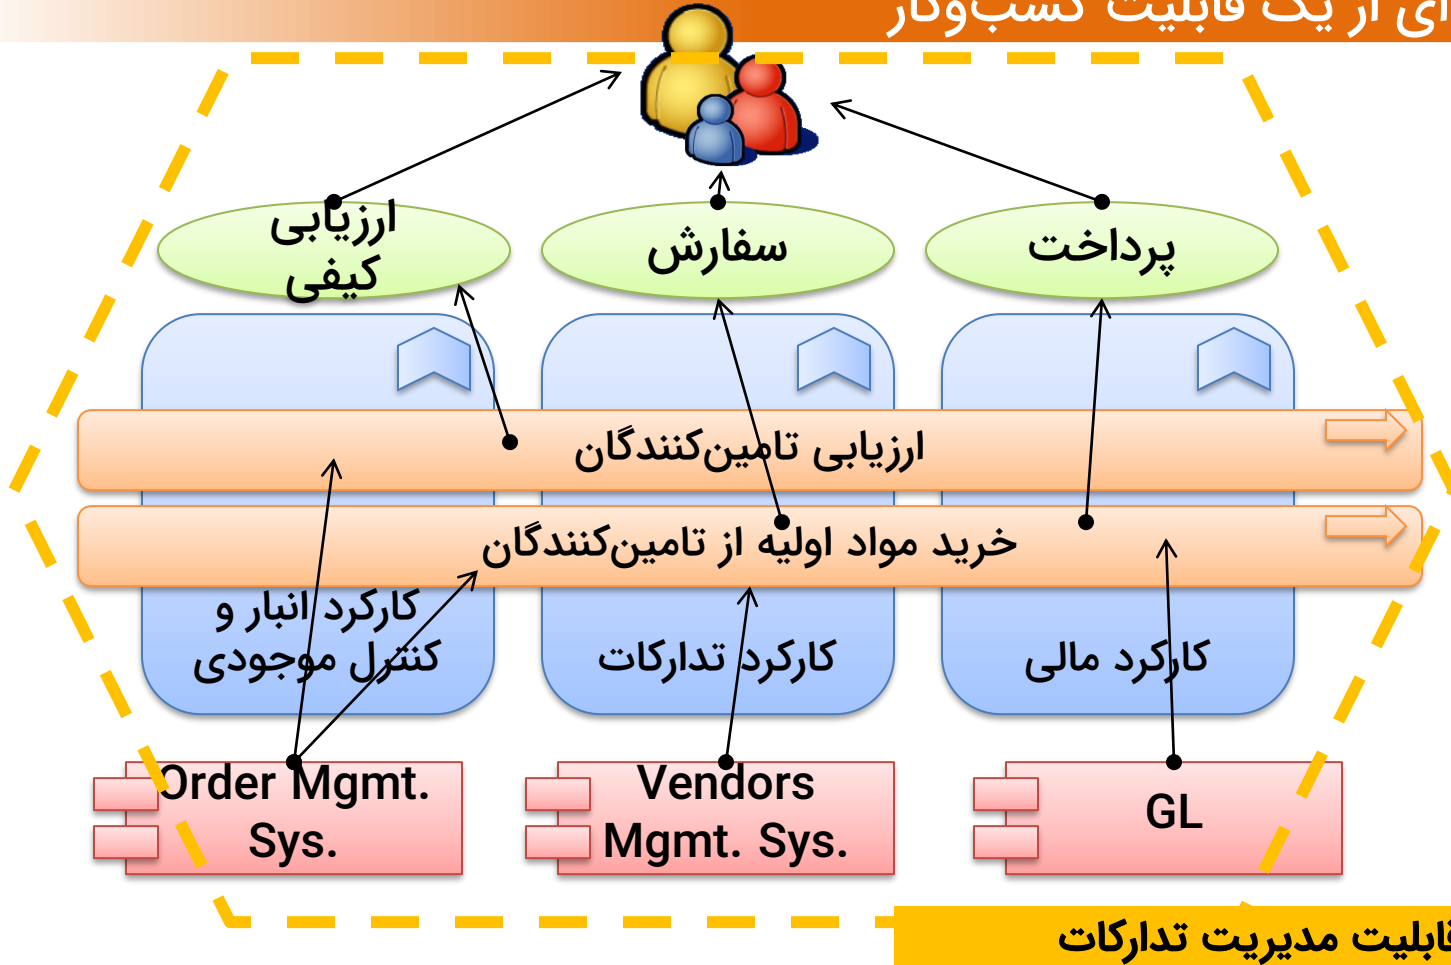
ای از یک قابلیت کسب‌وکار

ارزیابی کیفی

سفارش

پرداخت

ارزیابی تامین‌کنندگان

خرید مواد اولیه از تامین‌کنندگان

کارکرد انبار و کنترل موجودی

کارکرد تدارکات

کارکرد مالی

Order Mgmt. Sys.

Vendors Mgmt. Sys.

GL

قابلیت مدیریت تدارکات